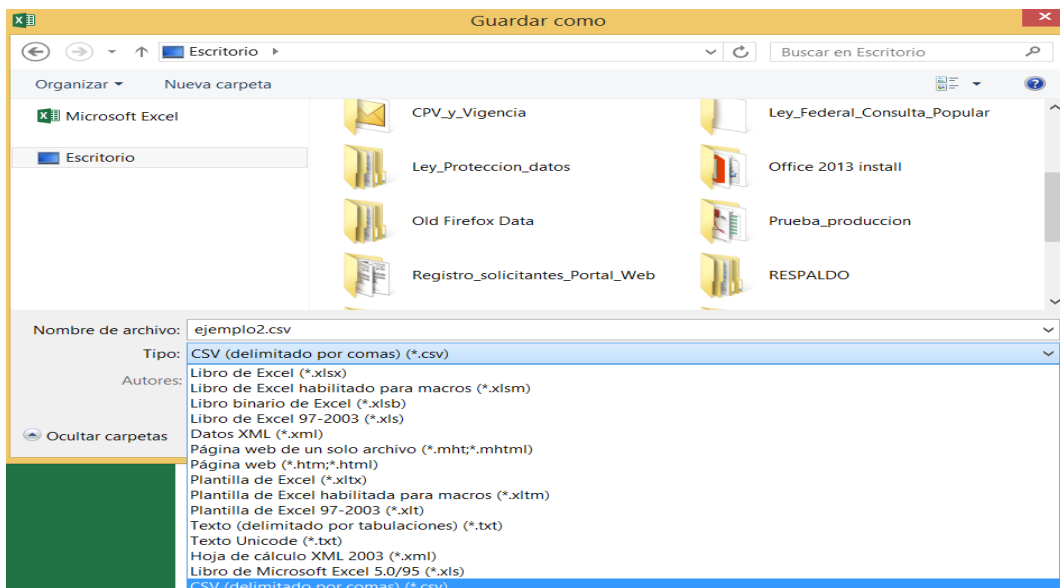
Guardar como

Escritorio ▸

Buscar en Escritorio

Organizar ▾ Nueva carpeta

Microsoft Excel

Escritorio

CPV_y_Vigencia

Ley_Federal_Consulta_Popular

Ley_Proteccion_datos

Office 2013 install

Old Firefox Data

Prueba_produccion

Registro_solicitantes_Portal_Web

RESPALDO

Nombre de archivo: ejemplo2.csv

Tipo: CSV (delimitado por comas) (*.csv)

Autores:

Ocultar carpetas

Libro de Excel (*.xlsx)
Libro de Excel habilitado para macros (*.xlsm)
Libro binario de Excel (*.xlsb)
Libro de Excel 97-2003 (*.xls)
Datos XML (*.xml)
Página web de un solo archivo (*.mht;*.mhtml)
Página web (*.htm;*.html)
Plantilla de Excel (*.xltx)
Plantilla de Excel habilitada para macros (*.xltm)
Plantilla de Excel 97-2003 (*.xlt)
Texto (delimitado por tabulaciones) (*.txt)
Texto Unicode (*.txt)
Hoja de cálculo XML 2003 (*.xml)
Libro de Microsoft Excel 5.0/95 (*.xls)
CSV (delimitado por comas) (*.csv)